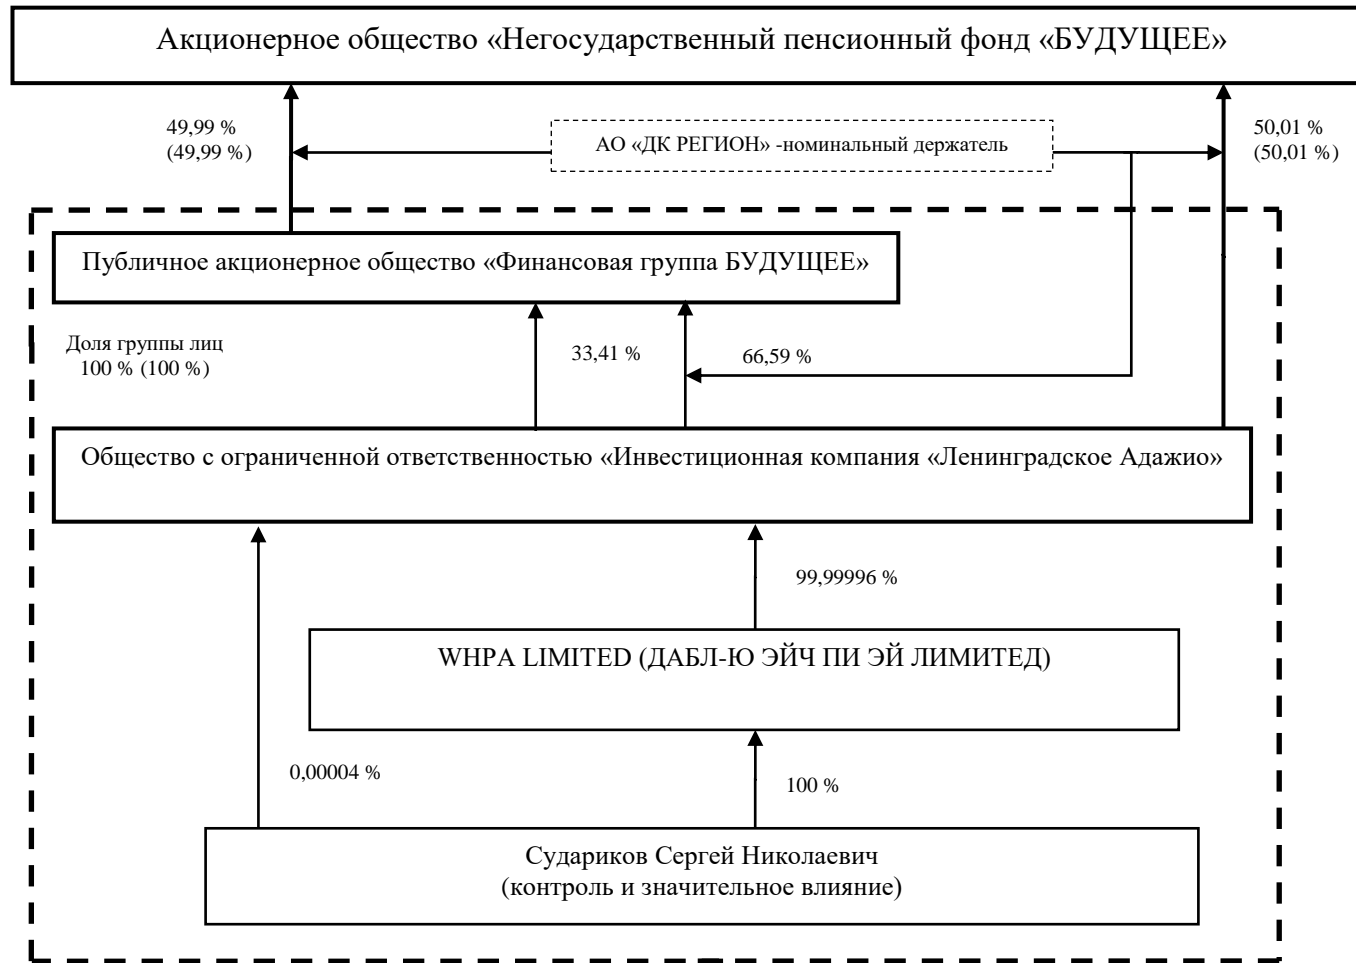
Акционерное общество «Негосударственный пенсионный фонд «БУДУЩЕЕ»

49,99 %
(49,99 %)

АО «ДК РЕГИОН» -номинальный держатель

50,01 %
(50,01 %)

Публичное акционерное общество «Финансовая группа БУДУЩЕЕ»

Доля группы лиц
100 % (100 %)

33,41 %

66,59 %

Общество с ограниченной ответственностью «Инвестиционная компания «Ленинградское Адажио»

99,99996 %

WHPA LIMITED (ДАБЛ-Ю ЭЙЧ ПИ ЭЙ ЛИМИТЕД)

0,00004 %

100 %

Судариков Сергей Николаевич
(контроль и значительное влияние)